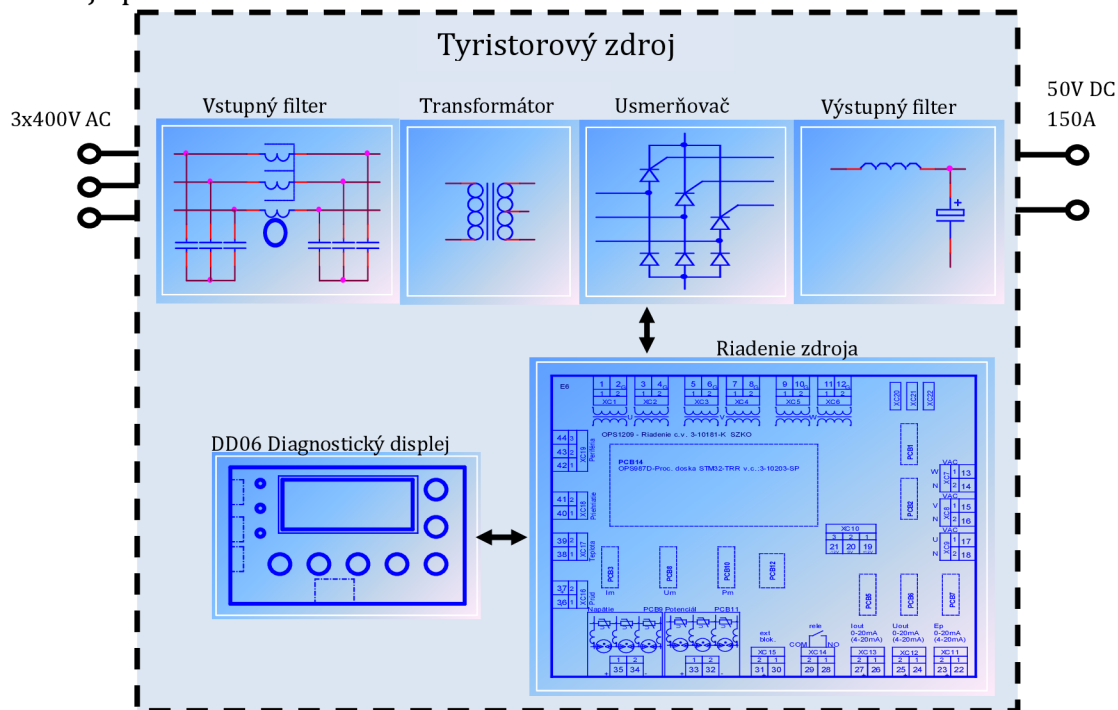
Tyristorový zdroj

3x400V AC

Vstupný filter

Transformátor

Usmerňovač

Výstupný filter

50V DC
150A

Riadenie zdroja

DD06 Diagnostický displej

E6
1 2 XC1
3 4 XC2
5 6 XC3
7 8 XC4
9 10 XC5
11 12 XC6
XC20 XC21 XC22

OPS1209 - Riadenie c.v. 3-10181-K SZKO

PCB14
OPS067D-Proc. doska STM32-TRR v.c.:3-10203-SP

PCB1
PCB2

44 43 42 XC19 Periféria
41 40 XC18 Prietokate
39 38 XC17 Teplota
37 36 XC16 Prúd

VAC W 1 2 13 14 XC7
VAC V 1 2 15 16 XC8
VAC U 1 2 17 18 XC9

XC10
3 2 1
21 20 19

PCB3 Im
PCB8 Um
PCB10 Pm
PCB12

PCB5 PCB6 PCB7

Napätie PCB9 Potenciál PCB11

1 2 35 34
1 2 33 32

ext. blok. XC15 2 1 31 30
relé COM NO XC14 2 1 29 28
Iout 0-20mA (4-20mA) XC13 2 1 27 26
Uout 0-20mA (4-20mA) XC12 2 1 25 24
Ep 0-20mA (4-20mA) XC11 2 1 23 22